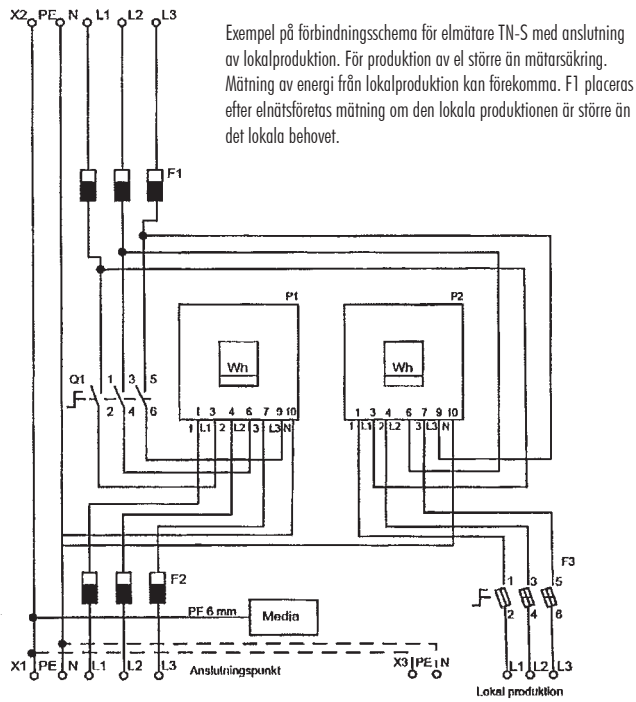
X2 PE N L1 L2 L3

Exempel på förbindningsschema för elmätare TN-S med anslutning av lokalproduktion. För produktion av el större än mätarsäkring. Mätning av energi från lokalproduktion kan förekomma. F1 placeras efter elnätsföretas mätning om den lokala produktionen är större än det lokala behovet.

F1

P1

P2

Wh

Wh

Q1 1 3 5
2 4 6

1 3 4 6 7 9 10
1 L1 2 L2 3 L3 N

1 3 4 6 7 9 10
1 L1 2 L2 3 L3 N

F2

F3
1 3 5
2 4 6

PE 6 mm

Media

X1 PE N L1 L2 L3 Anslutningspunkt

X3 PE N

L1 L2 L3
Lokal produktion